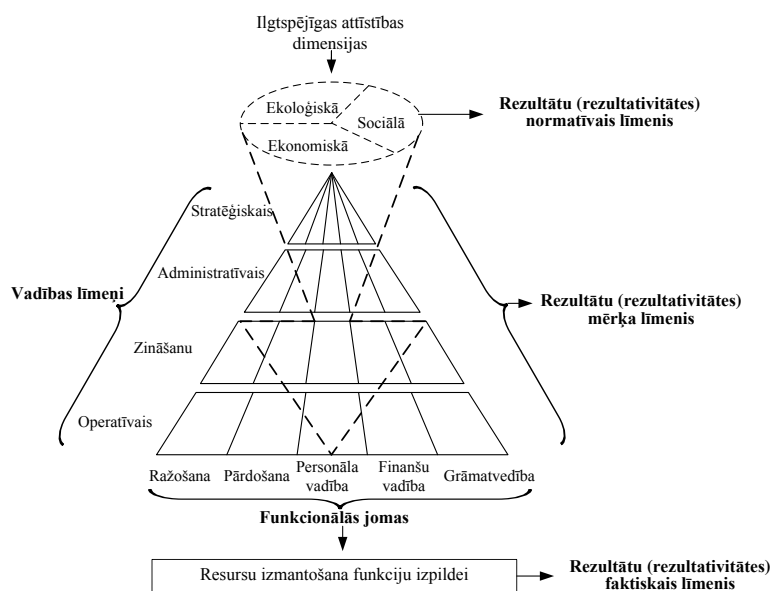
Ilgtspējīgas attīstības dimensijas

Ekoloģiskā

Sociālā

Ekonomiskā

Rezultātu (rezultativitātes) normatīvais līmenis

Stratēģiskais

Administratīvais

Vadības līmeņi

Rezultātu (rezultativitātes) mērķa līmenis

Zināšanu

Operatīvais

Ražošana

Pārdošana

Personāla vadība

Finanšu vadība

Grāmatvedība

Funkcionālās jomas

Resursu izmantošana funkciju izpildei

Rezultātu (rezultativitātes) faktiskais līmenis